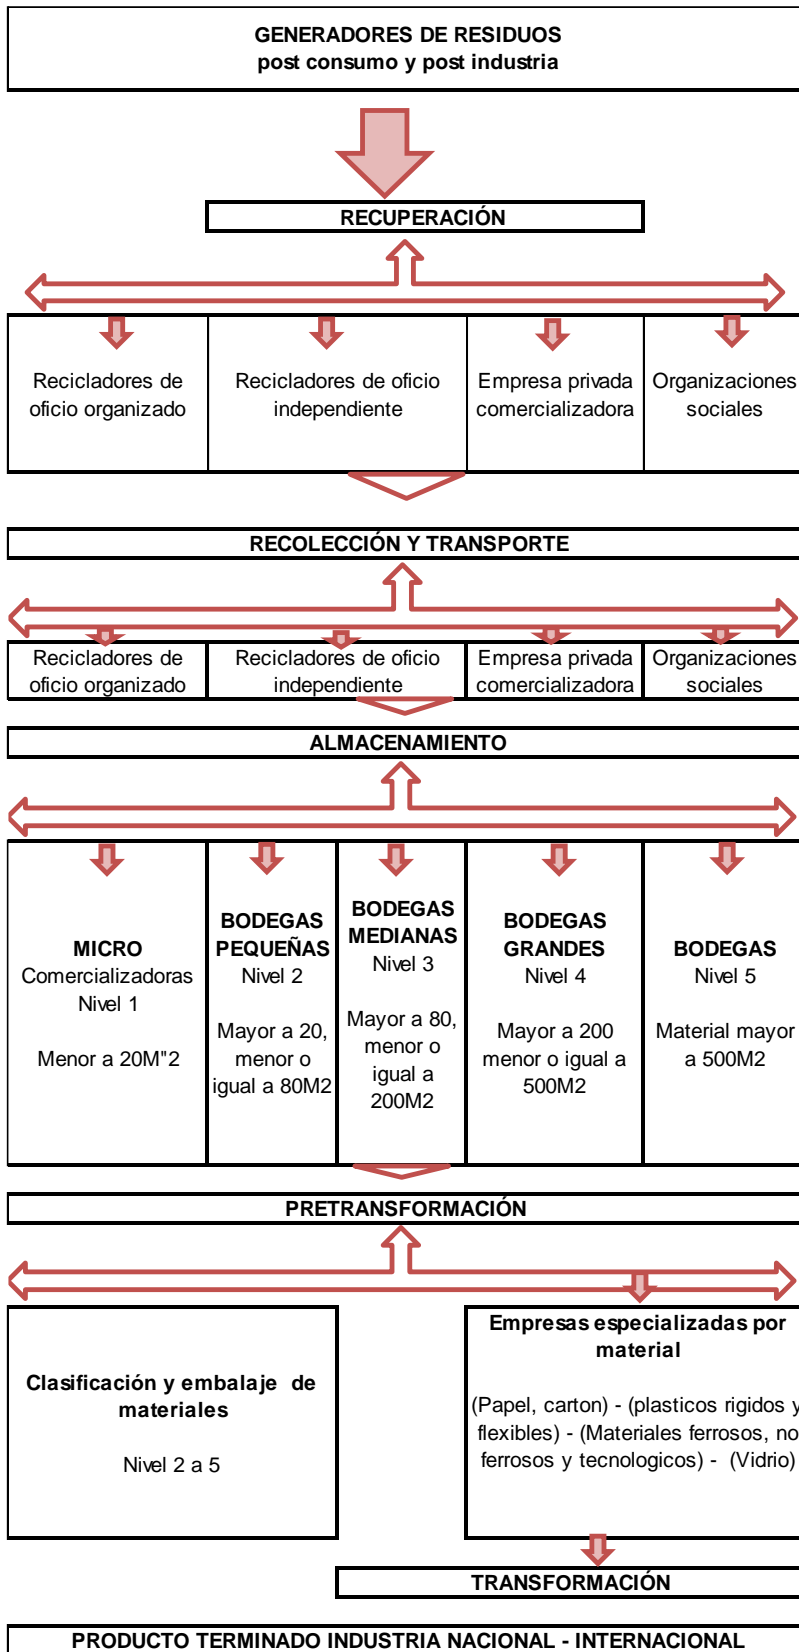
GENERADORES DE RESIDUOS
post consumo y post industria

RECUPERACIÓN

Recicladores de oficio organizado

Recicladores de oficio independiente

Empresa privada comercializadora

Organizaciones sociales

RECOLECCIÓN Y TRANSPORTE

Recicladores de oficio organizado

Recicladores de oficio independiente

Empresa privada comercializadora

Organizaciones sociales

ALMACENAMIENTO

MICRO
Comercializadoras
Nivel 1

Menor a 20M"2

BODEGAS PEQUEÑAS
Nivel 2

Mayor a 20, menor o igual a 80M2

BODEGAS MEDIANAS
Nivel 3

Mayor a 80, menor o igual a 200M2

BODEGAS GRANDES
Nivel 4

Mayor a 200 menor o igual a 500M2

BODEGAS
Nivel 5

Material mayor a 500M2

PRETRANSFORMACIÓN

Clasificación y embalaje de materiales

Nivel 2 a 5

Empresas especializadas por material

(Papel, carton) - (plasticos rigidos y flexibles) - (Materiales ferrosos, no ferrosos y tecnologicos) - (Vidrio)

TRANSFORMACIÓN

PRODUCTO TERMINADO INDUSTRIA NACIONAL - INTERNACIONAL